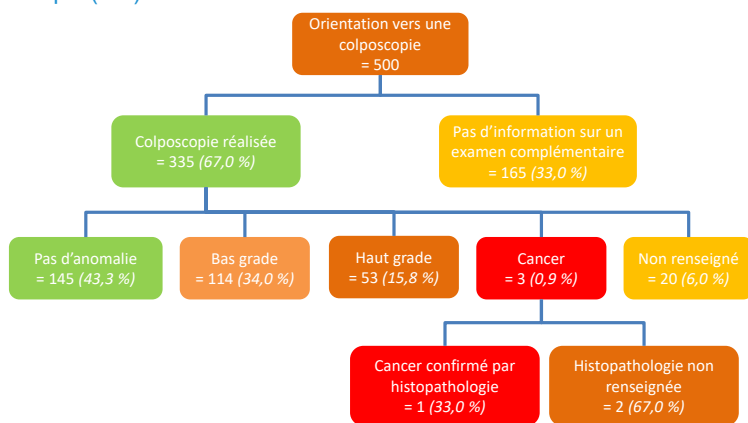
Orientation vers une colposcopie = 500

Colposcopie réalisée = 335 (67,0 %)

Pas d'information sur un examen complémentaire = 165 (33,0 %)

Pas d'anomalie = 145 (43,3 %)

Bas grade = 114 (34,0 %)

Haut grade = 53 (15,8 %)

Cancer = 3 (0,9 %)

Non renseigné = 20 (6,0 %)

Cancer confirmé par histopathologie = 1 (33,0 %)

Histopathologie non renseignée = 2 (67,0 %)